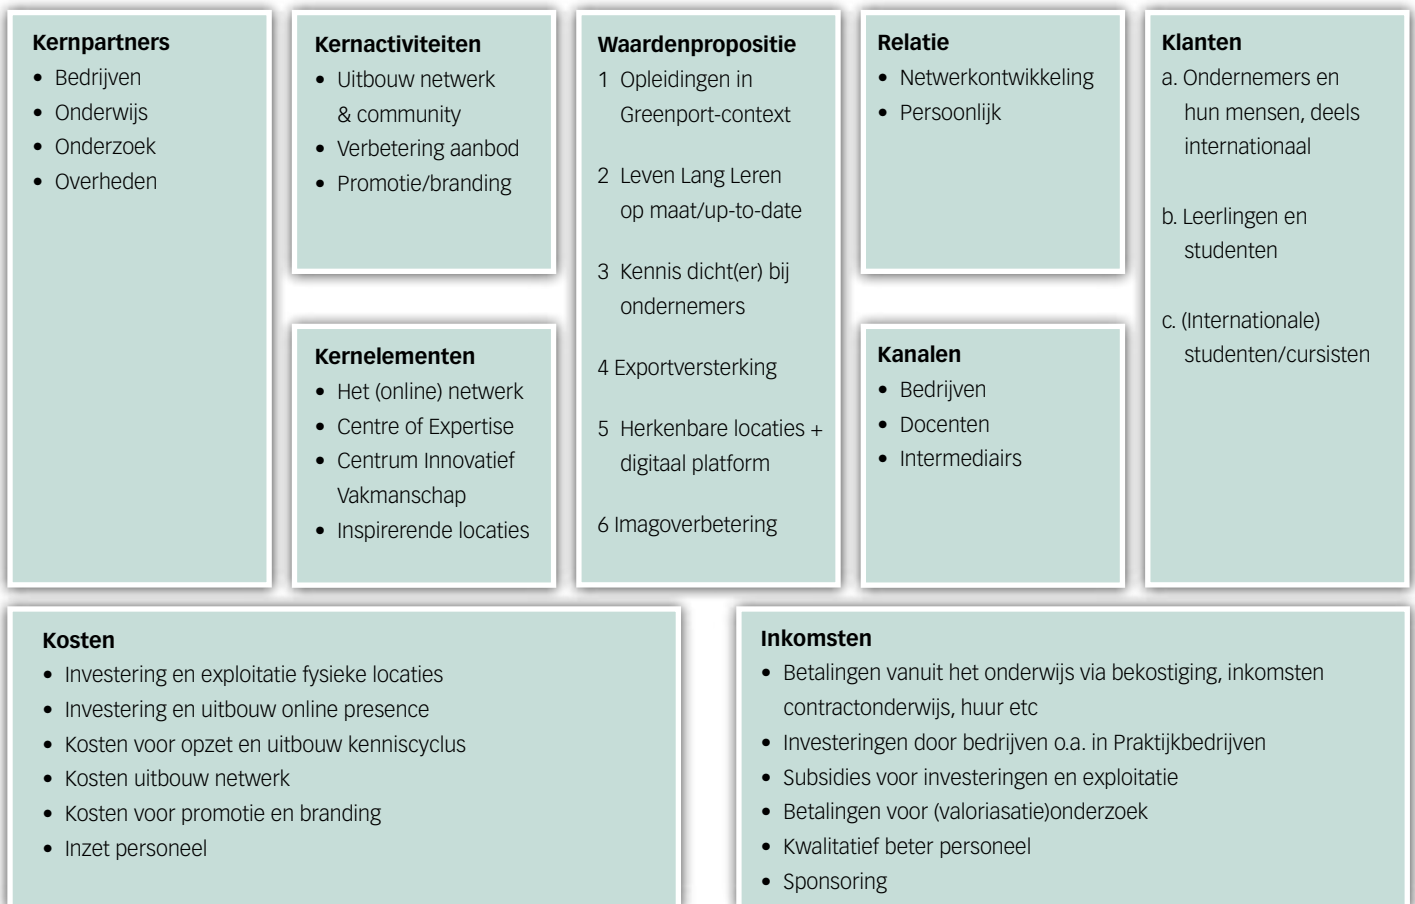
**Kernpartners**
- Bedrijven
- Onderwijs
- Onderzoek
- Overheden

**Kernactiviteiten**
- Uitbouw netwerk & community
- Verbetering aanbod
- Promotie/branding

**Kernelementen**
- Het (online) netwerk
- Centre of Expertise
- Centrum Innovatief Vakmanschap
- Inspirerende locaties

**Waardenpropositie**
1 Opleidingen in Greenport-context

2 Leven Lang Leren op maat/up-to-date

3 Kennis dicht(er) bij ondernemers

4 Exportversterking

5 Herkenbare locaties + digitaal platform

6 Imagoverbetering

**Relatie**
- Netwerkontwikkeling
- Persoonlijk

**Kanalen**
- Bedrijven
- Docenten
- Intermediairs

**Klanten**
a. Ondernemers en hun mensen, deels internationaal

b. Leerlingen en studenten

c. (Internationale) studenten/cursisten

**Kosten**
- Investering en exploitatie fysieke locaties
- Investering en uitbouw online presence
- Kosten voor opzet en uitbouw kenniscyclus
- Kosten uitbouw netwerk
- Kosten voor promotie en branding
- Inzet personeel

**Inkomsten**
- Betalingen vanuit het onderwijs via bekostiging, inkomsten contractonderwijs, huur etc
- Investeringen door bedrijven o.a. in Praktijkbedrijven
- Subsidies voor investeringen en exploitatie
- Betalingen voor (valoriasatie)onderzoek
- Kwalitatief beter personeel
- Sponsoring